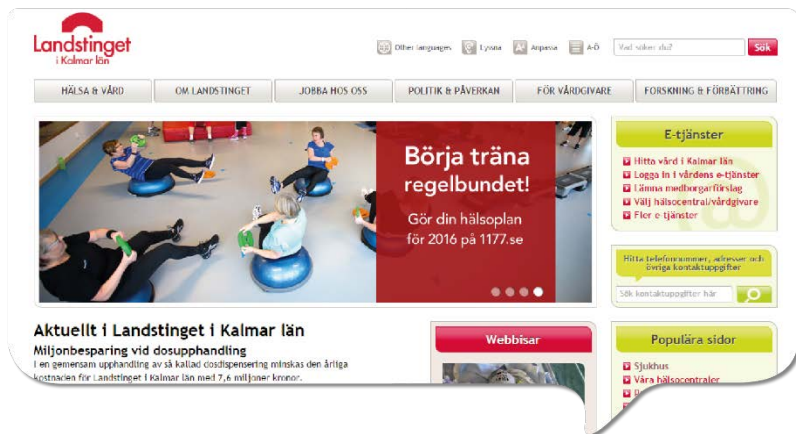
Landstinget i Kalmar län

Other languages Lyssna Anpassa A-Ö Vad söker du? Sök

HÄLSA & VÅRD | OM LANDSTINGET | JOBBA HOS OSS | POLITIK & PÅVERKAN | FÖR VÅRDGIVARE | FORSKNING & FÖRBÄTTRING

Börja träna regelbundet!

Gör din hälsoplan för 2016 på 1177.se

E-tjänster
Hitta vård i Kalmar län
Logga in i vårdens e-tjänster
Lämna medborgarförslag
Välj hälsocentral/vårdgivare
Fler e-tjänster

Hitta telefonnummer, adresser och övriga kontaktuppgifter
Sök kontaktuppgifter här

Aktuellt i Landstinget i Kalmar län

Miljonbesparing vid dosupphandling
I en gemensam upphandling av så kallad dosdispensering minskas den årliga kostnaden för Landstinget i Kalmar län med 7,6 miljoner kronor.

Webbisar

Populära sidor
Sjukhus
Våra hälsocentraler
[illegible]